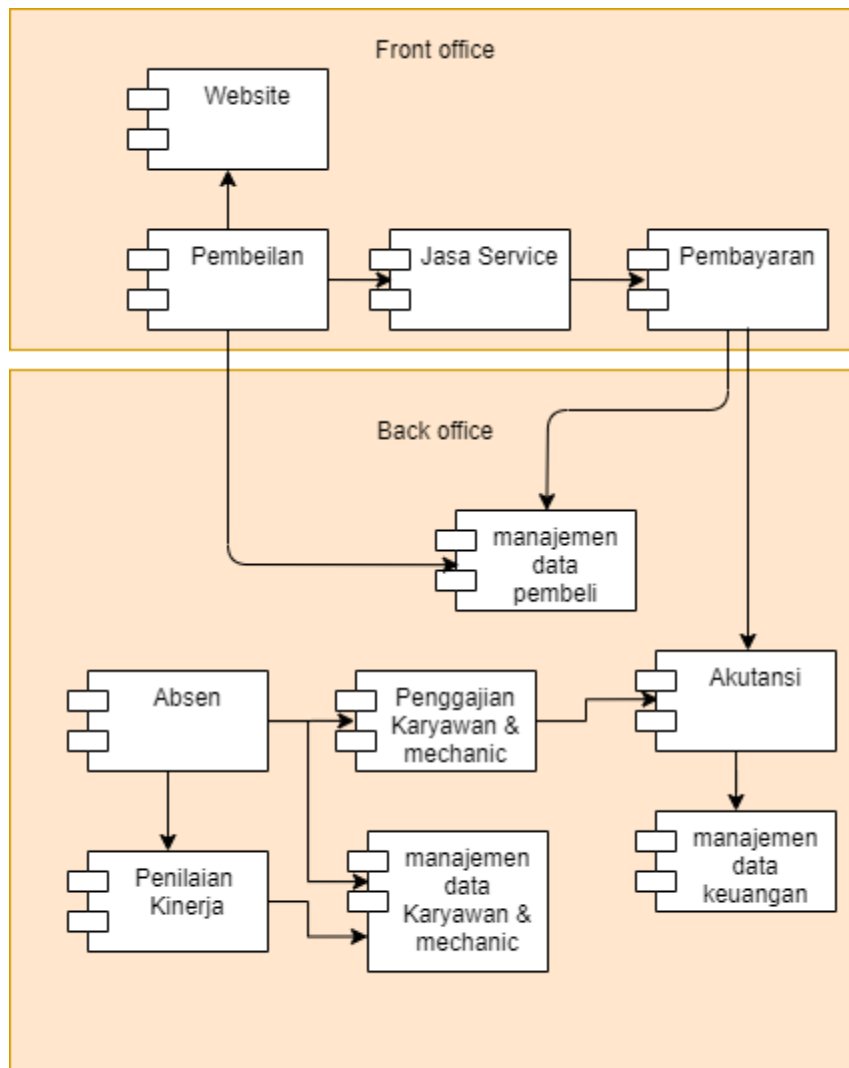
Front office

Website

Pembeilan

Jasa Service

Pembayaran

Back office

manajemen data pembeli

Absen

Penggajian Karyawan & mechanic

Akutansi

Penilaian Kinerja

manajemen data Karyawan & mechanic

manajemen data keuangan